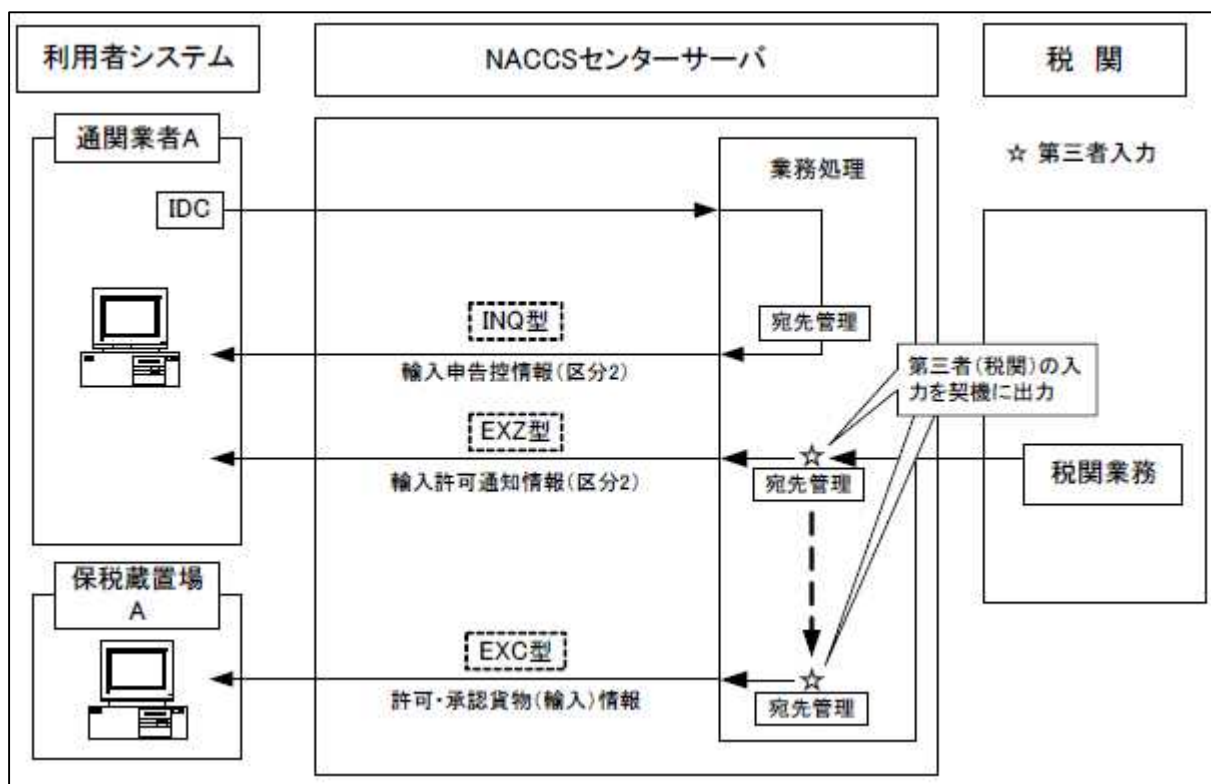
利用者システム

NACCSセンターサーバ

税 関

通関業者A

IDC

業務処理

☆ 第三者入力

INQ型

宛先管理

輸入申告控情報(区分2)

第三者(税関)の入力を契機に出力

EXZ型

☆

輸入許可通知情報(区分2)

宛先管理

税関業務

保税蔵置場A

EXC型

☆

許可・承認貨物(輸入)情報

宛先管理